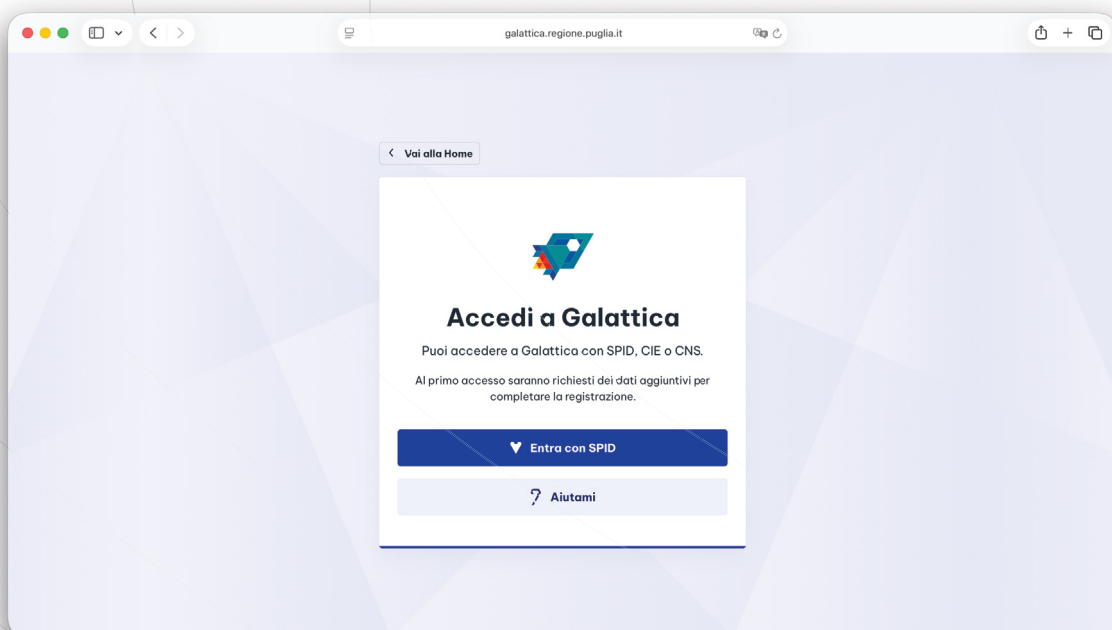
galattica.regione.puglia.it

Vai alla Home

Accedi a Galattica

Puoi accedere a Galattica con SPID, CIE o CNS.

Al primo accesso saranno richiesti dei dati aggiuntivi per completare la registrazione.

Entra con SPID

Aiutami